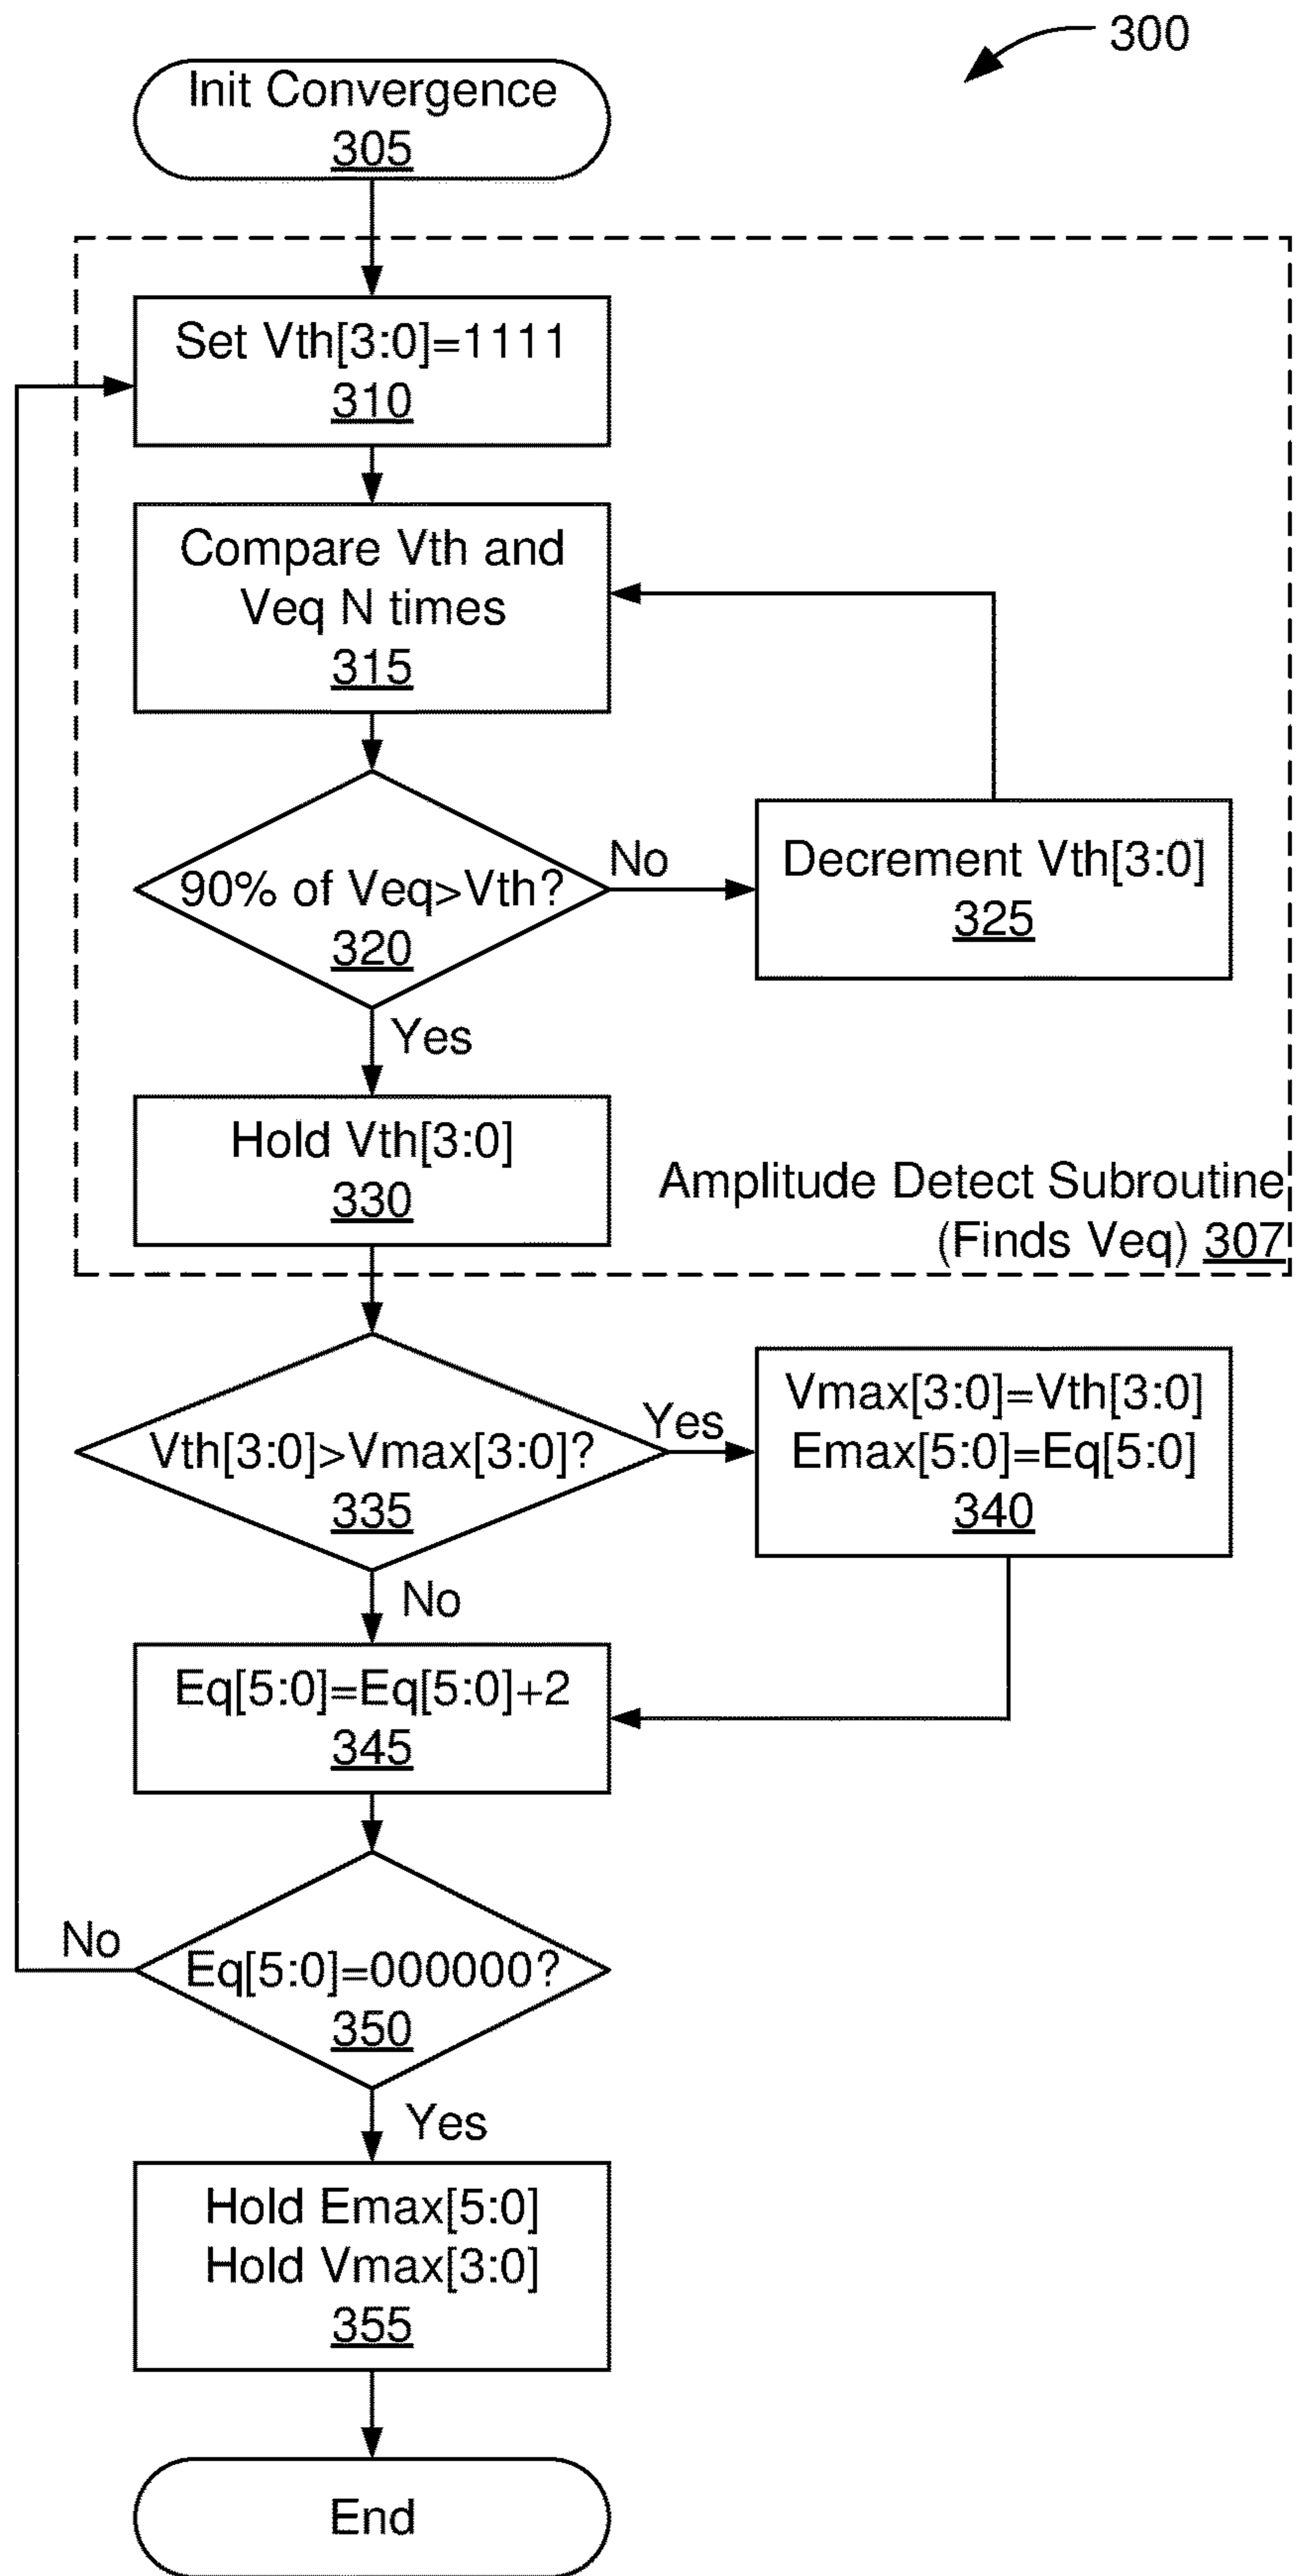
300

Init Convergence
305

Set Vth[3:0]=1111
310

Compare Vth and Veq N times
315

90% of Veq>Vth?
320

No

Decrement Vth[3:0]
325

Yes

Hold Vth[3:0]
330

Amplitude Detect Subroutine (Finds Veq) 307

Vth[3:0]>Vmax[3:0]?
335

Yes

Vmax[3:0]=Vth[3:0]
Emax[5:0]=Eq[5:0]
340

No

Eq[5:0]=Eq[5:0]+2
345

No

Eq[5:0]=000000?
350

Yes

Hold Emax[5:0]
Hold Vmax[3:0]
355

End